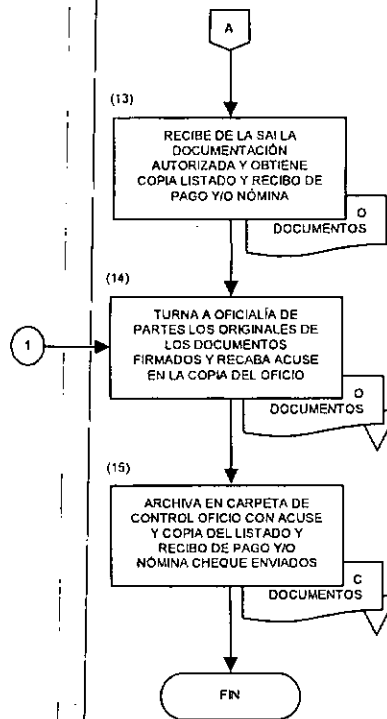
A

(13)

RECIBE DE LA SAI LA DOCUMENTACIÓN AUTORIZADA Y OBTIENE COPIA LISTADO Y RECIBO DE PAGO Y/O NÓMINA

O
DOCUMENTOS

(14)

1

TURNA A OFICIALÍA DE PARTES LOS ORIGINALES DE LOS DOCUMENTOS FIRMADOS Y RECABA ACUSE EN LA COPIA DEL OFICIO

O
DOCUMENTOS

(15)

ARCHIVA EN CARPETA DE CONTROL OFICIO CON ACUSE Y COPIA DEL LISTADO Y RECIBO DE PAGO Y/O NÓMINA CHEQUE ENVIADOS

C
DOCUMENTOS

FIN